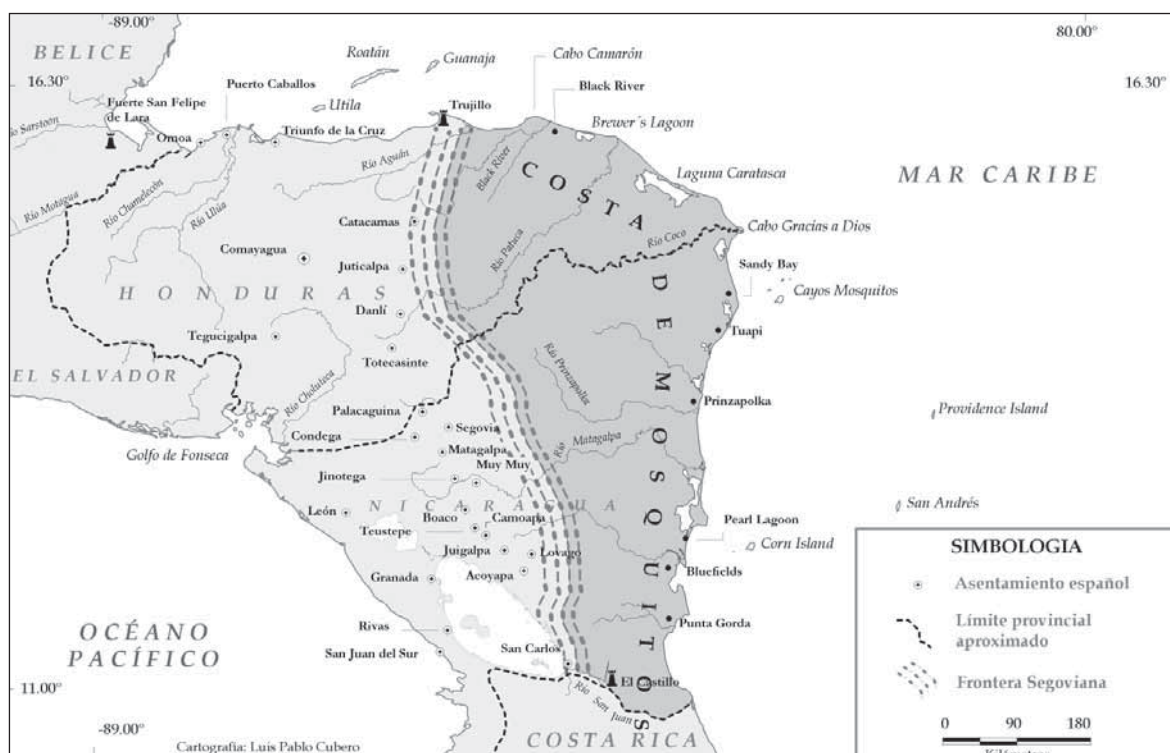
-89.00°
80.00°
BELICE
16.30°
16.30°
Roatán
Guanaja
Cabo Camarón
Black River
Puerto Caballos
Utila
Trujillo
Brewer´s Lagoon
Fuerte San Felipe de Lara
Río Sarstoon
Omoa
Triunfo de la Cruz
Río Aguán
Black River
Laguna Caratasca
MAR CARIBE
Río Motagua
Río Chamelecón
Río Ulúa
Catacamas
Cabo Gracias a Dios
Río Coco
Comayagua
Juticalpa
Río Patuca
Sandy Bay
Cayos Mosquitos
HONDURAS
Danlí
Tegucigalpa
Tuapi
Totecasinte
EL SALVADOR
Río Prinzapolka
Río Choluteca
Prinzapolka
Palacaguina
Providence Island
Segovia
Condega
Matagalpa
Río Matagalpa
Golfo de Fonseca
Muy Muy
Jinotega
NICARAGUA
San Andrés
León
Boaco
Camoapa
Teustepe
Pearl Lagoon
Corn Island
Juigalpa
Lovago
Granada
Acoyapa
Bluefields
COSTA DE MOSQUITOS
OCÉANO PACÍFICO
Rivas
Punta Gorda
San Juan del Sur
San Carlos
El Castillo
11.00°
Río San Juan
-89.00°
Cartografía: Luis Pablo Cubero
COSTA RICA
SIMBOLOGIA
Asentamiento español
Límite provincial aproximado
Frontera Segoviana
0
90
180
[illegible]